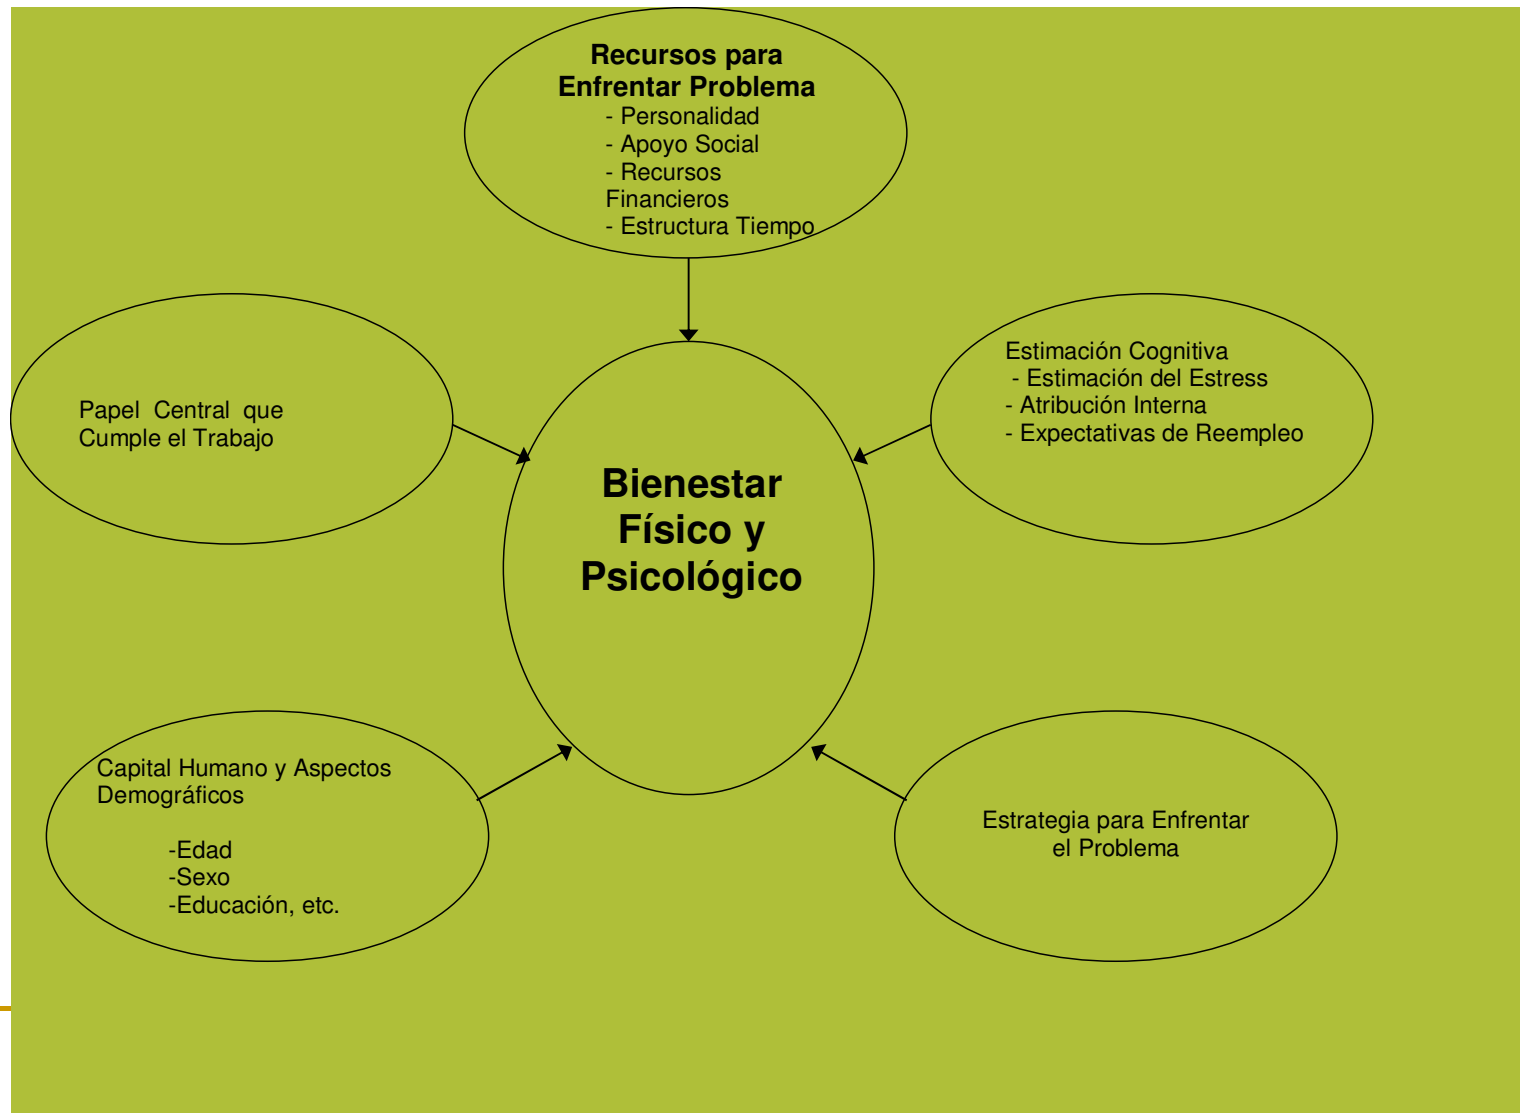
**Recursos para Enfrentar Problema**
- Personalidad
- Apoyo Social
- Recursos Financieros
- Estructura Tiempo

Papel Central que Cumple el Trabajo

Estimación Cognitiva
- Estimación del Estress
- Atribución Interna
- Expectativas de Reempleo

**Bienestar Físico y Psicológico**

Capital Humano y Aspectos Demográficos

-Edad
-Sexo
-Educación, etc.

Estrategia para Enfrentar el Problema